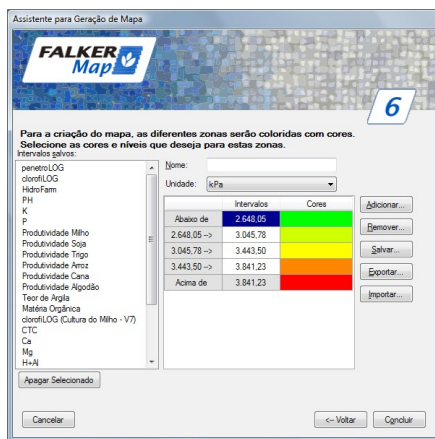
Assistente para Geração de Mapa

FALKER Map

6

Para a criação do mapa, as diferentes zonas serão coloridas com cores. Selecione as cores e níveis que deseja para estas zonas.

Intervalos salvos:

penetroLOG
clorofiLOG
HidroFarm
PH
K
P
Produtividade Milho
Produtividade Soja
Produtividade Trigo
Produtividade Arroz
Produtividade Cana
Produtividade Algodão
Teor de Argila
Matéria Orgânica
clorofiLOG (Cultura do Milho - V7)
CTC
Ca
Mg
H+Al

Nome:
Unidade: kPa

| | Intervalos | Cores |
|---|---|---|
| Abaixo de | 2.648,05 | |
| 2.648,05 --> | 3.045,78 | |
| 3.045,78 --> | 3.443,50 | |
| 3.443,50 --> | 3.841,23 | |
| Acima de | 3.841,23 | |

Adicionar...
Remover...
Salvar...
Exportar...
Importar...

Apagar Selecionado

Cancelar
<-- Voltar
Concluir